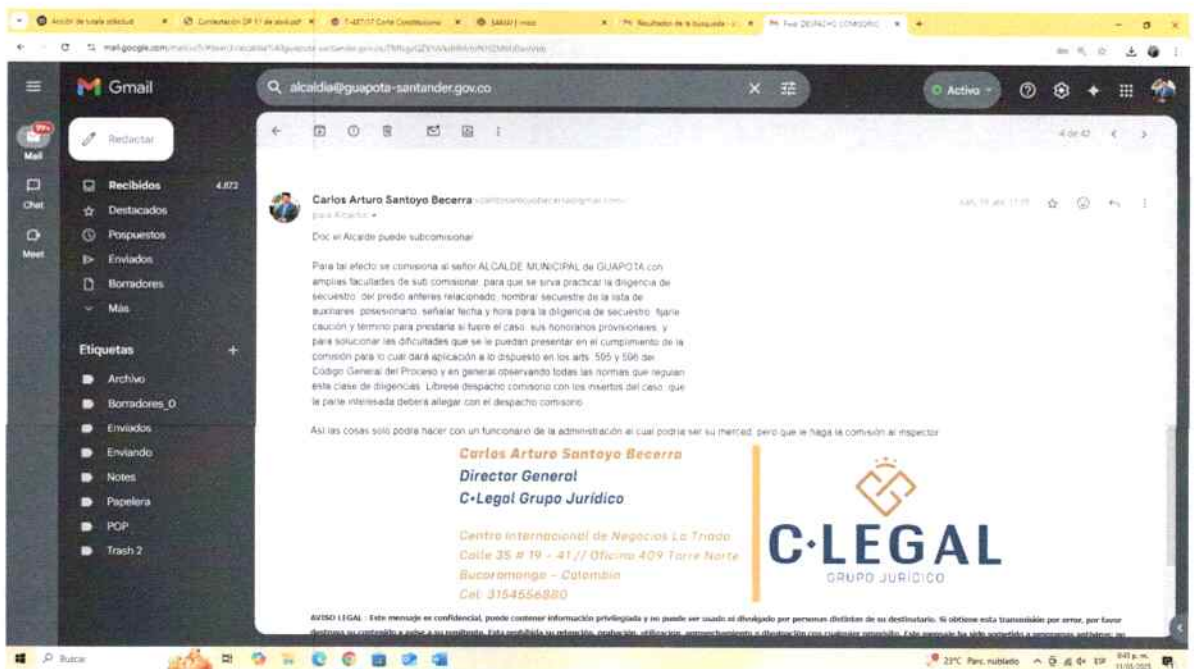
Gmail

alcaldia@guapota-santander.gov.co

Activo

Mail
Chat
Meet

Redactar

Recibidos 4.872
Destacados
Pospuestos
Enviados
Borradores
Más

Etiquetas +
Archivo
Borradores_0
Enviados
Enviando
Notes
Papelera
POP
Trash 2

4 de 42

Carlos Arturo Santoyo Becerra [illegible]
para Alcaldía

Doc el Alcalde puede subcomisionar

Para tal efecto se comisiona al señor ALCALDE MUNICIPAL de GUAPOTA con amplias facultades de sub comisionar, para que se sirva practicar la diligencia de secuestro del predio antes relacionado, nombrar secuestre de la lista de auxiliares, posesionarlo, señalar fecha y hora para la diligencia de secuestro, fijarle caución y término para prestarla si fuere el caso, sus honorarios provisionales, y para solucionar las dificultades que se le puedan presentar en el cumplimiento de la comisión para lo cual dará aplicación a lo dispuesto en los arts. 595 y 596 del Código General del Proceso y en general observando todas las normas que regulan esta clase de diligencias. Líbrese despacho comisorio con los insertos del caso, que la parte interesada deberá allegar con el despacho comisorio.

Así las cosas solo podría hacer con un funcionario de la administración el cual podría ser su merced, pero que le haga la comisión al inspector

Carlos Arturo Santoyo Becerra
Director General
C-Legal Grupo Jurídico

Centro Internacional de Negocios La Triada
Calle 35 # 19 - 41 // Oficina 409 Torre Norte
Bucaramanga - Colombia
Cel: 3154556880

C·LEGAL
GRUPO JURÍDICO

AVISO LEGAL : Este mensaje es confidencial, puede contener información privilegiada y no puede ser usado ni divulgado por personas distintas de su destinatario. Si obtiene esta transmisión por error, por favor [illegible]

Buscar
23°C Parc. nublado ESP